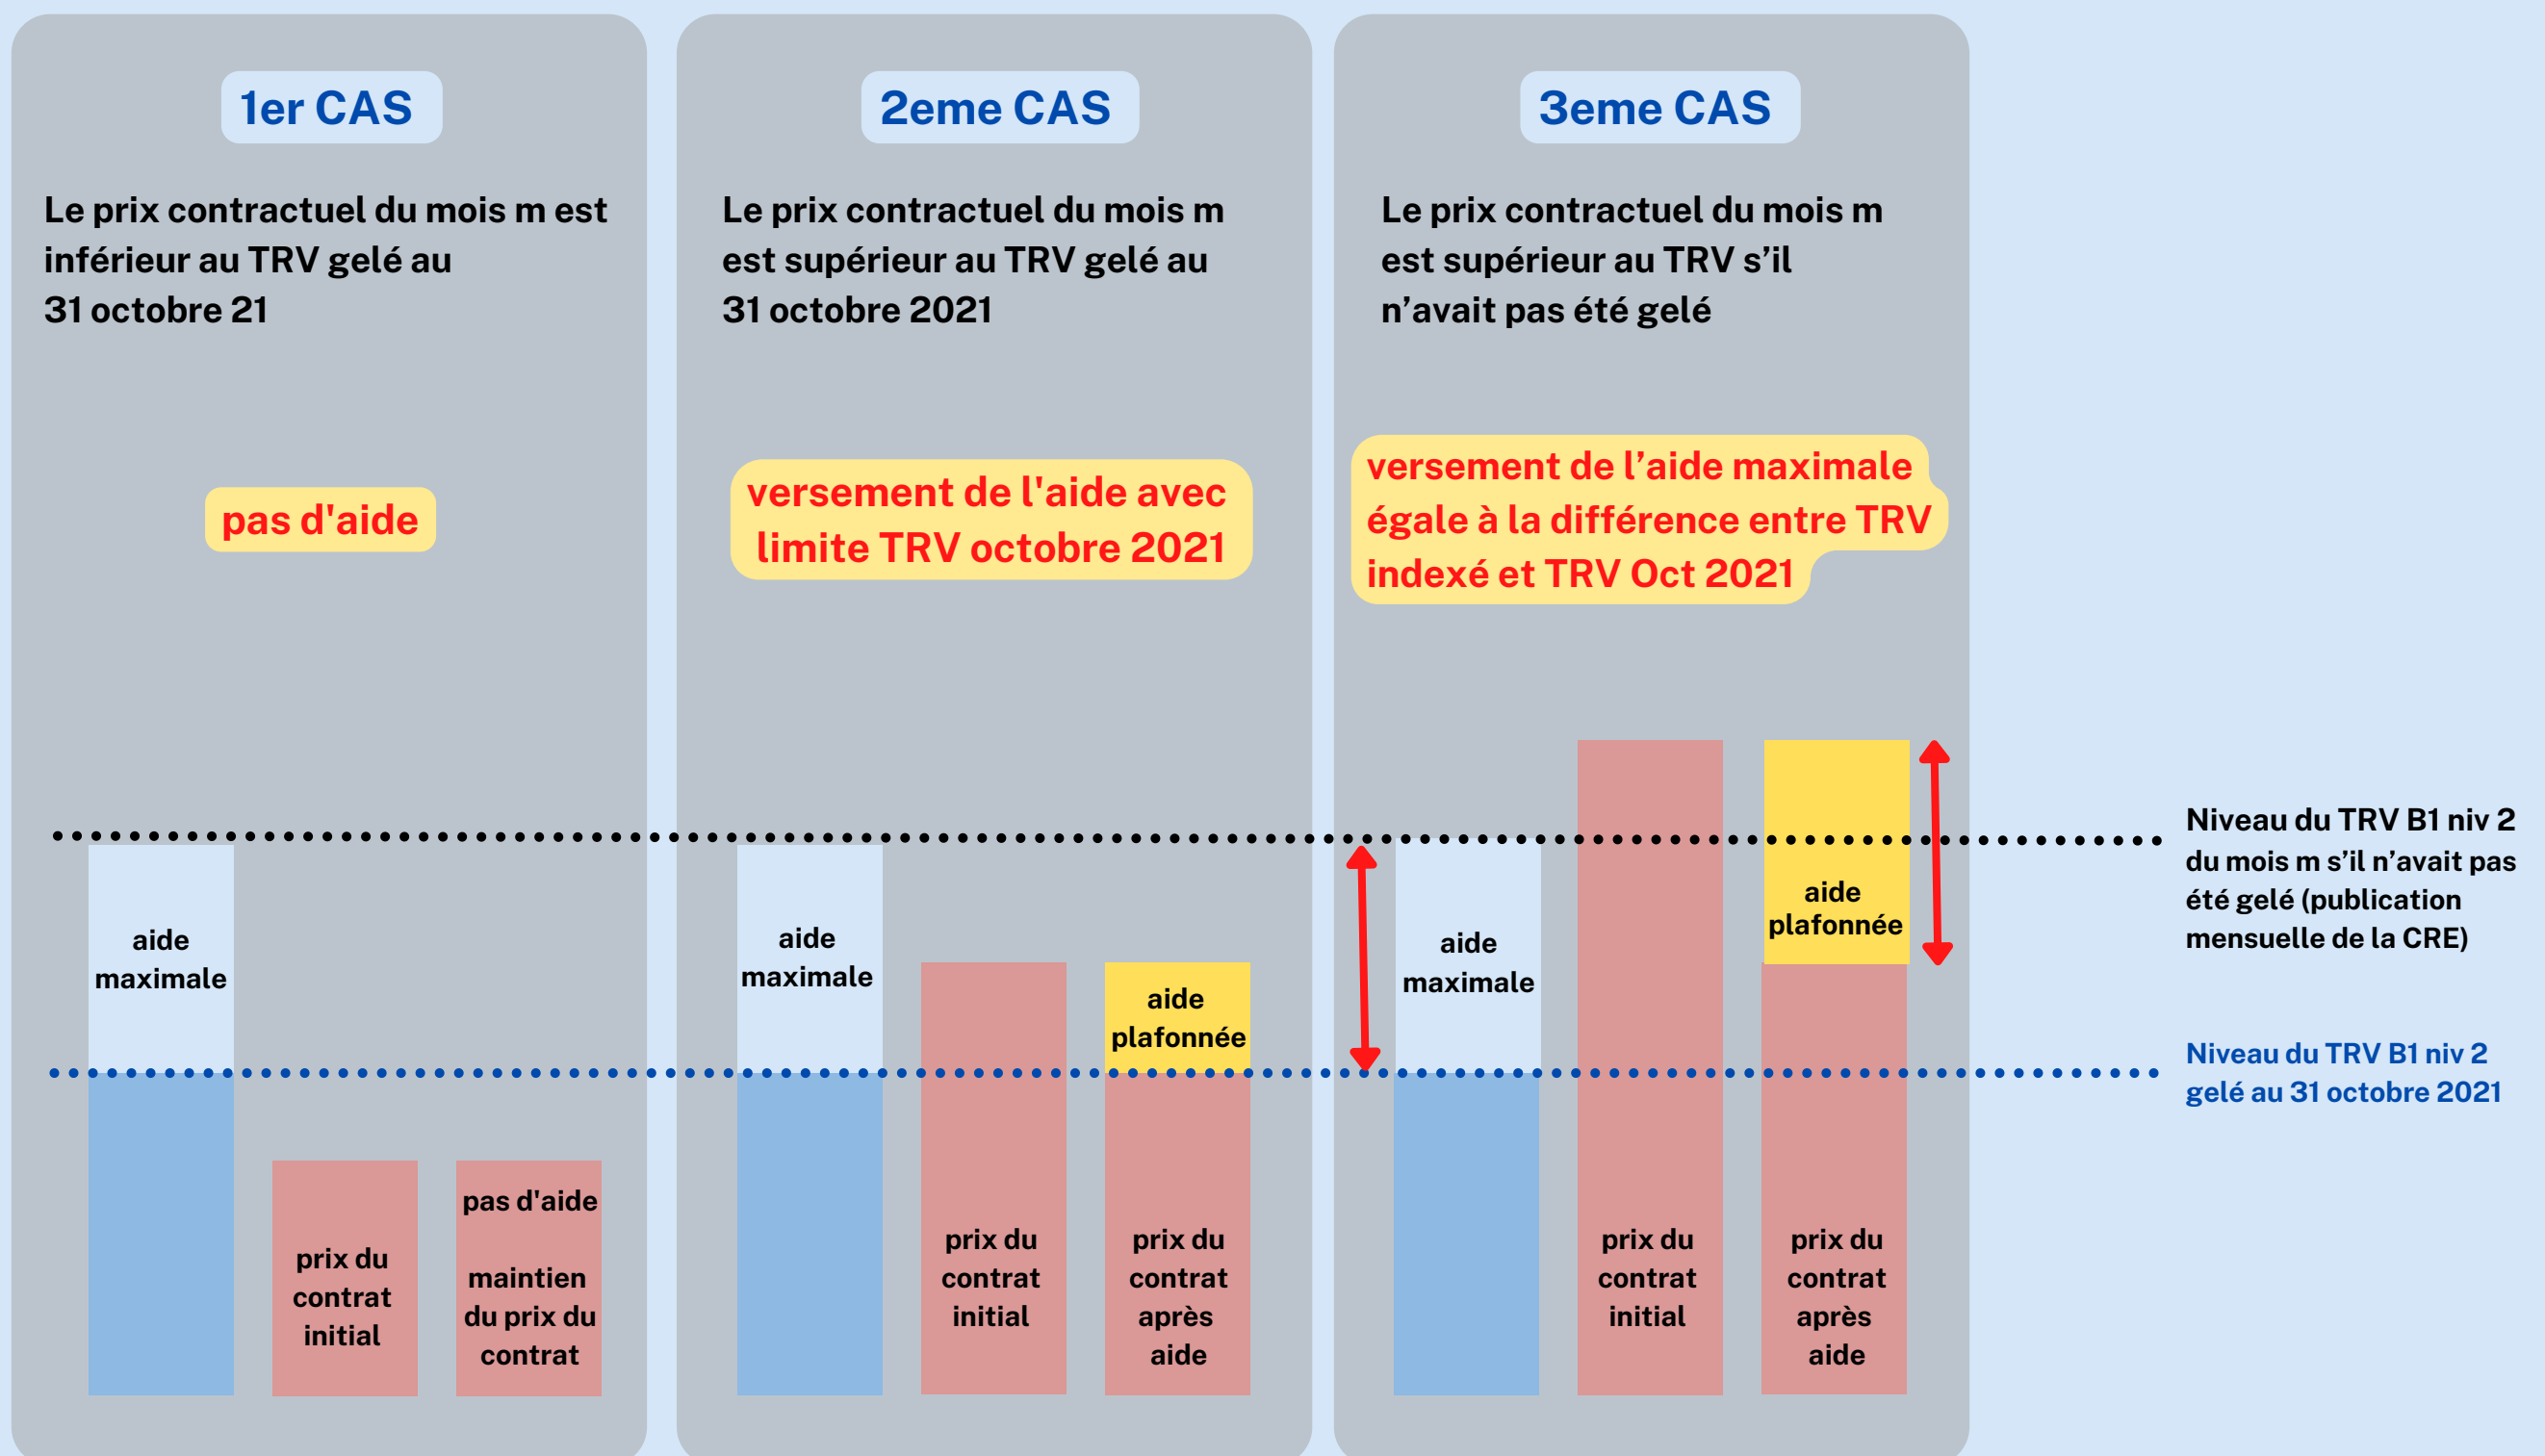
1er CAS

Le prix contractuel du mois m est inférieur au TRV gelé au 31 octobre 21

pas d'aide

aide maximale

prix du contrat initial

pas d'aide

maintien du prix du contrat

2eme CAS

Le prix contractuel du mois m est supérieur au TRV gelé au 31 octobre 2021

versement de l'aide avec limite TRV octobre 2021

aide maximale

prix du contrat initial

aide plafonnée

prix du contrat après aide

3eme CAS

Le prix contractuel du mois m est supérieur au TRV s'il n'avait pas été gelé

versement de l'aide maximale égale à la différence entre TRV indexé et TRV Oct 2021

aide maximale

prix du contrat initial

aide plafonnée

prix du contrat après aide

Niveau du TRV B1 niv 2 du mois m s'il n'avait pas été gelé (publication mensuelle de la CRE)

Niveau du TRV B1 niv 2 gelé au 31 octobre 2021